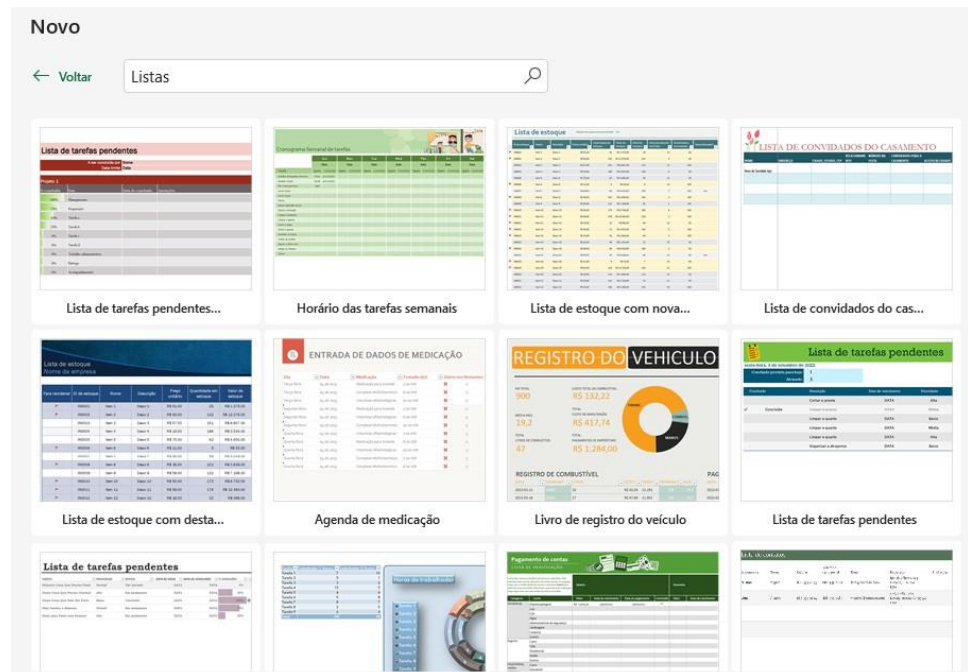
Novo

← Voltar

Listas

Lista de tarefas pendentes

Lista de tarefas pendentes...

Cronograma Semanal de tarefas

Horário das tarefas semanais

Lista de estoque

Lista de estoque com nova...

LISTA DE CONVIDADOS DO CASAMENTO

Lista de convidados do cas...

Lista de estoque
Nome da empresa

Lista de estoque com desta...

ENTRADA DE DADOS DE MEDICAÇÃO

Agenda de medicação

REGISTRO DO VEÍCULO

R$ 132,22

R$ 417,74

R$ 1.284,00

REGISTRO DE COMBUSTÍVEL

Livro de registro do veículo

Lista de tarefas pendentes

Lista de tarefas pendentes

Lista de tarefas pendentes

Pagamento de contas